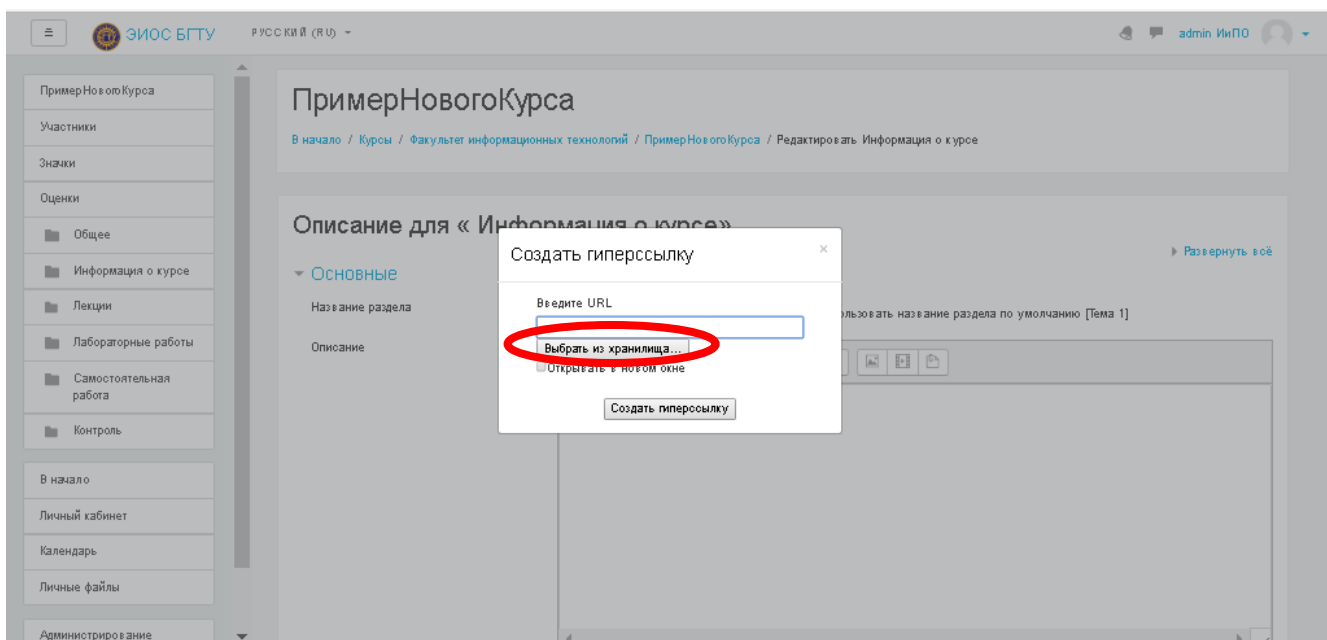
ЭИОС БГТУ

РУССКИЙ (RU)

admin ИиПО

ПримерНовогоКурса

Участники

Значки

Оценки

Общее

Информация о курсе

Лекции

Лабораторные работы

Самостоятельная работа

Контроль

В начало

Личный кабинет

Календарь

Личные файлы

Администрирование

ПримерНовогоКурса

В начало / Курсы / Факультет информационных технологий / ПримерНовогоКурса / Редактировать Информация о курсе

Описание для « Информация о курсе»

Развернуть всё

Основные

Название раздела

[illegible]пользовать название раздела по умолчанию [Тема 1]

Описание

Создать гиперссылку

×

Введите URL

Выбрать из хранилища...

Открывать в новом окне

Создать гиперссылку